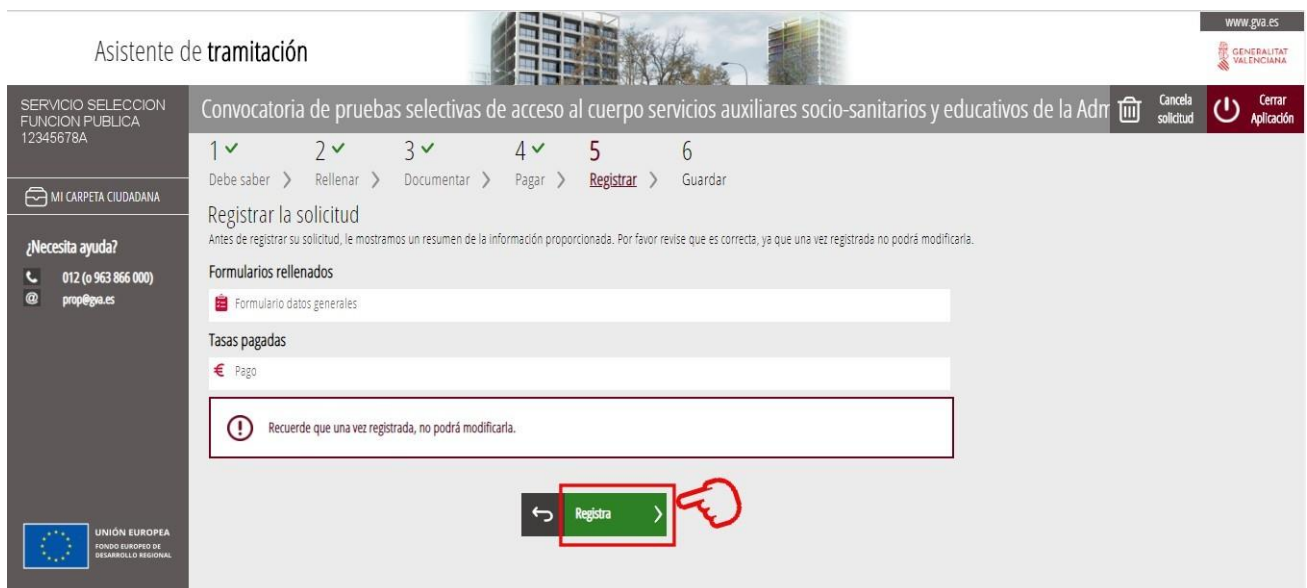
Asistente de tramitación

www.gva.es

GENERALITAT VALENCIANA

SERVICIO SELECCION FUNCION PUBLICA
12345678A

Convocatoria de pruebas selectivas de acceso al cuerpo servicios auxiliares socio-sanitarios y educativos de la Adm

Cancela solicitud

Cerrar Aplicación

1 ✓ Debe saber 〉 2 ✓ Rellenar 〉 3 ✓ Documentar 〉 4 ✓ Pagar 〉 5 Registrar 〉 6 Guardar

MI CARPETA CIUDADANA

¿Necesita ayuda?
012 (o 963 866 000)
prop@gva.es

Registrar la solicitud

Antes de registrar su solicitud, le mostramos un resumen de la información proporcionada. Por favor revise que es correcta, ya que una vez registrada no podrá modificarla.

Formularios rellenados

Formulario datos generales

Tasas pagadas

€ Pago

Recuerde que una vez registrada, no podrá modificarla.

Registra

UNIÓN EUROPEA
FONDO EUROPEO DE DESARROLLO REGIONAL